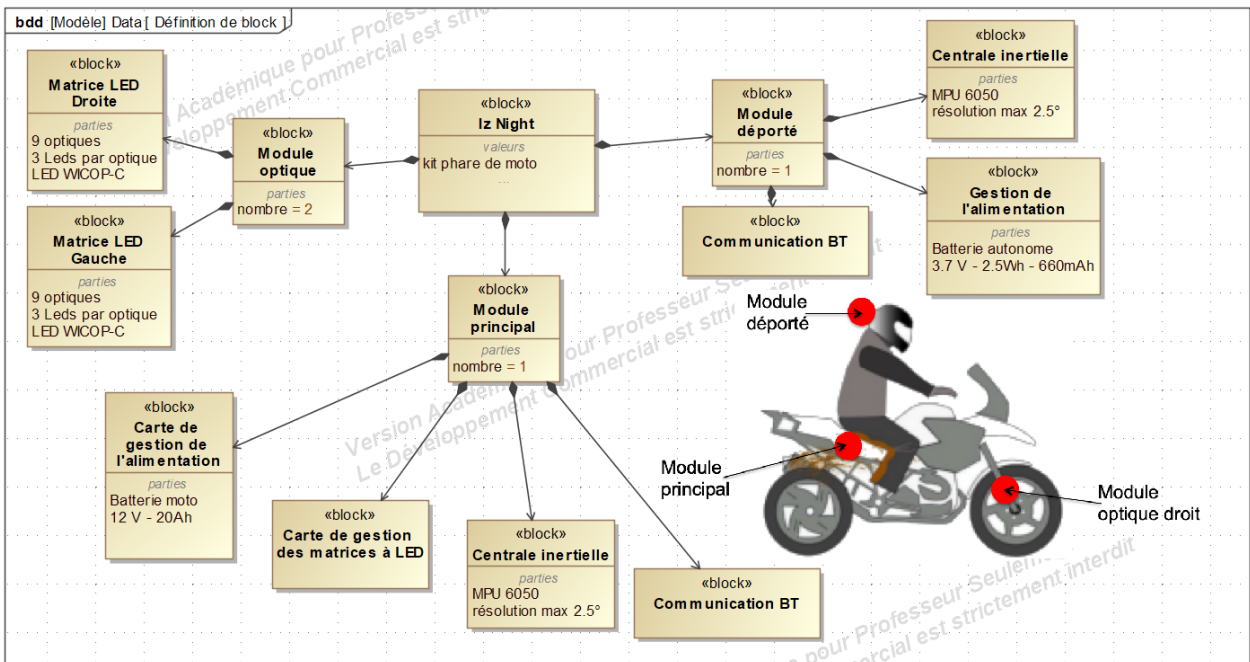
bdd [Modèle] Data [ Définition de block ]

«block»
Matrice LED Droite
parties
9 optiques
3 Leds par optique
LED WICOP-C

«block»
Module optique
parties
nombre = 2

«block»
Iz Night
valeurs
kit phare de moto
...

«block»
Module déporté
parties
nombre = 1

«block»
Centrale inertielle
parties
MPU 6050
résolution max 2.5°

«block»
Gestion de l'alimentation
parties
Batterie autonome
3.7 V - 2.5Wh - 660mAh

«block»
Communication BT

«block»
Matrice LED Gauche
parties
9 optiques
3 Leds par optique
LED WICOP-C

«block»
Module principal
parties
nombre = 1

Module déporté

Module principal

Module optique droit

«block»
Carte de gestion de l'alimentation
parties
Batterie moto
12 V - 20Ah

«block»
Carte de gestion des matrices à LED

«block»
Centrale inertielle
parties
MPU 6050
résolution max 2.5°

«block»
Communication BT

Version Académique pour Professeur Seulement
Le Développement Commercial est strictement interdit